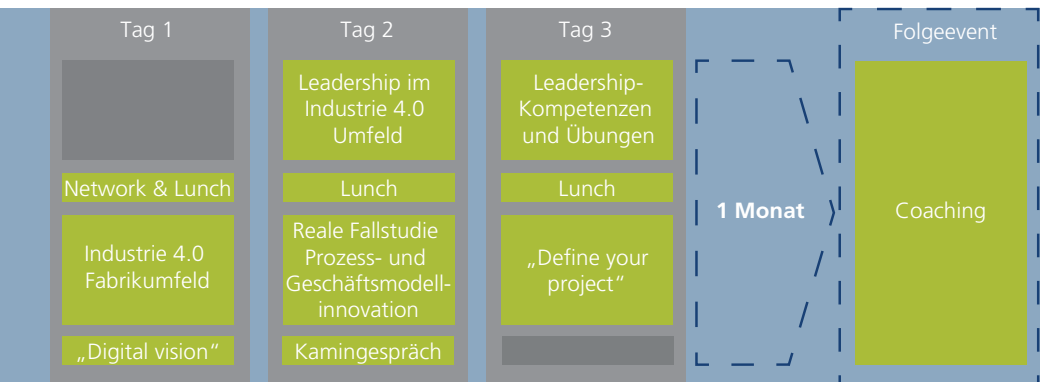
Tag 1

Network & Lunch

Industrie 4.0 Fabrikumfeld

„Digital vision“

Tag 2

Leadership im Industrie 4.0 Umfeld

Lunch

Reale Fallstudie Prozess- und Geschäftsmodellinnovation

Kamingespräch

Tag 3

Leadership-Kompetenzen und Übungen

Lunch

„Define your project“

1 Monat

Folgeevent

Coaching